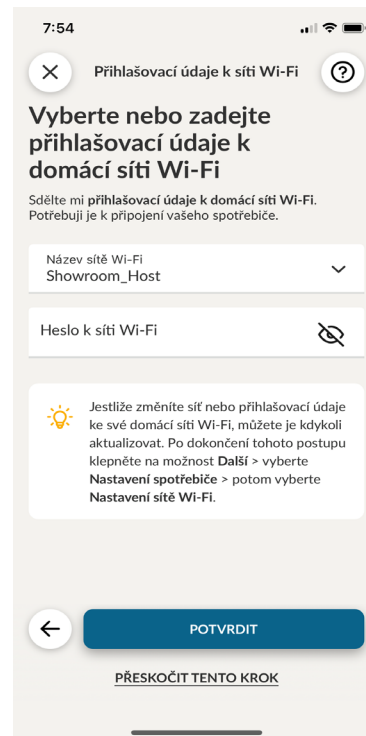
7:54

Přihlašovací údaje k síti Wi-Fi

Vyberte nebo zadejte přihlašovací údaje k domácí síti Wi-Fi

Sdělte mi přihlašovací údaje k domácí síti Wi-Fi. Potřebuji je k připojení vašeho spotřebiče.

Název sítě Wi-Fi
Showroom_Host

Heslo k síti Wi-Fi

Jestliže změníte síť nebo přihlašovací údaje ke své domácí síti Wi-Fi, můžete je kdykoli aktualizovat. Po dokončení tohoto postupu klepněte na možnost Další > vyberte Nastavení spotřebiče > potom vyberte Nastavení sítě Wi-Fi.

POTVRDIT

PŘESKOČIT TENTO KROK